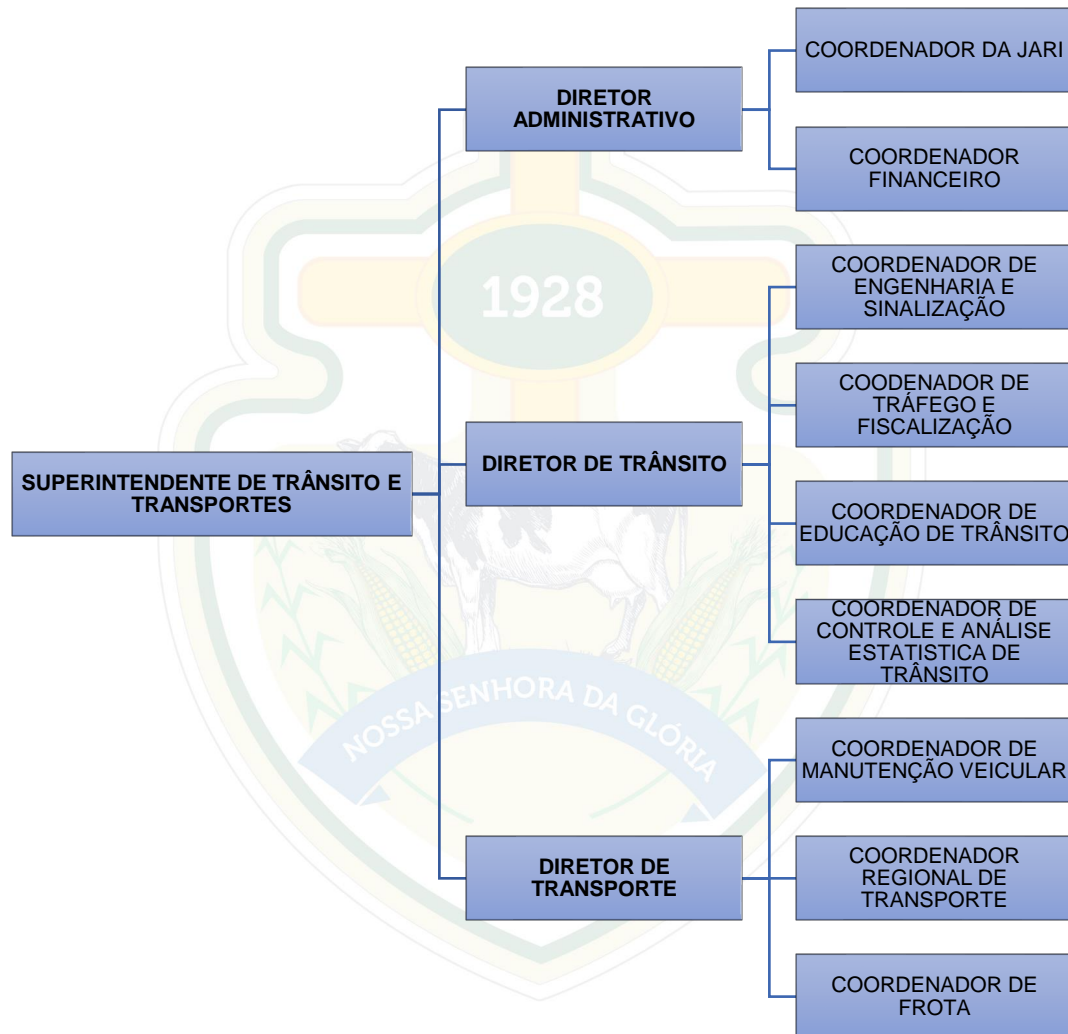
SUPERINTENDENTE DE TRÂNSITO E TRANSPORTES

DIRETOR ADMINISTRATIVO

COORDENADOR DA JARI

COORDENADOR FINANCEIRO

DIRETOR DE TRÂNSITO

COORDENADOR DE ENGENHARIA E SINALIZAÇÃO

COODENADOR DE TRÁFEGO E FISCALIZAÇÃO

COORDENADOR DE EDUCAÇÃO DE TRÂNSITO

COORDENADOR DE CONTROLE E ANÁLISE ESTATISTICA DE TRÂNSITO

DIRETOR DE TRANSPORTE

COORDENADOR DE MANUTENÇÃO VEICULAR

COORDENADOR REGIONAL DE TRANSPORTE

COORDENADOR DE FROTA

1928

NOSSA SENHORA DA GLÓRIA